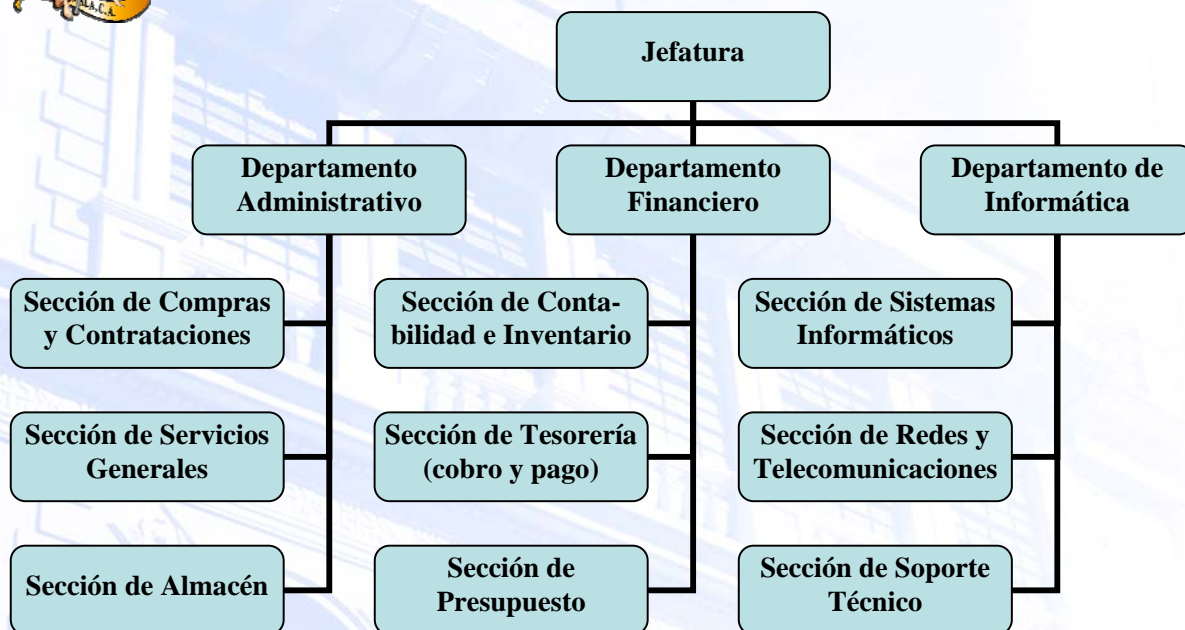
Jefatura

Departamento Administrativo

Departamento Financiero

Departamento de Informática

Sección de Compras y Contrataciones

Sección de Servicios Generales

Sección de Almacén

Sección de Contabilidad e Inventario

Sección de Tesorería (cobro y pago)

Sección de Presupuesto

Sección de Sistemas Informáticos

Sección de Redes y Telecomunicaciones

Sección de Soporte Técnico